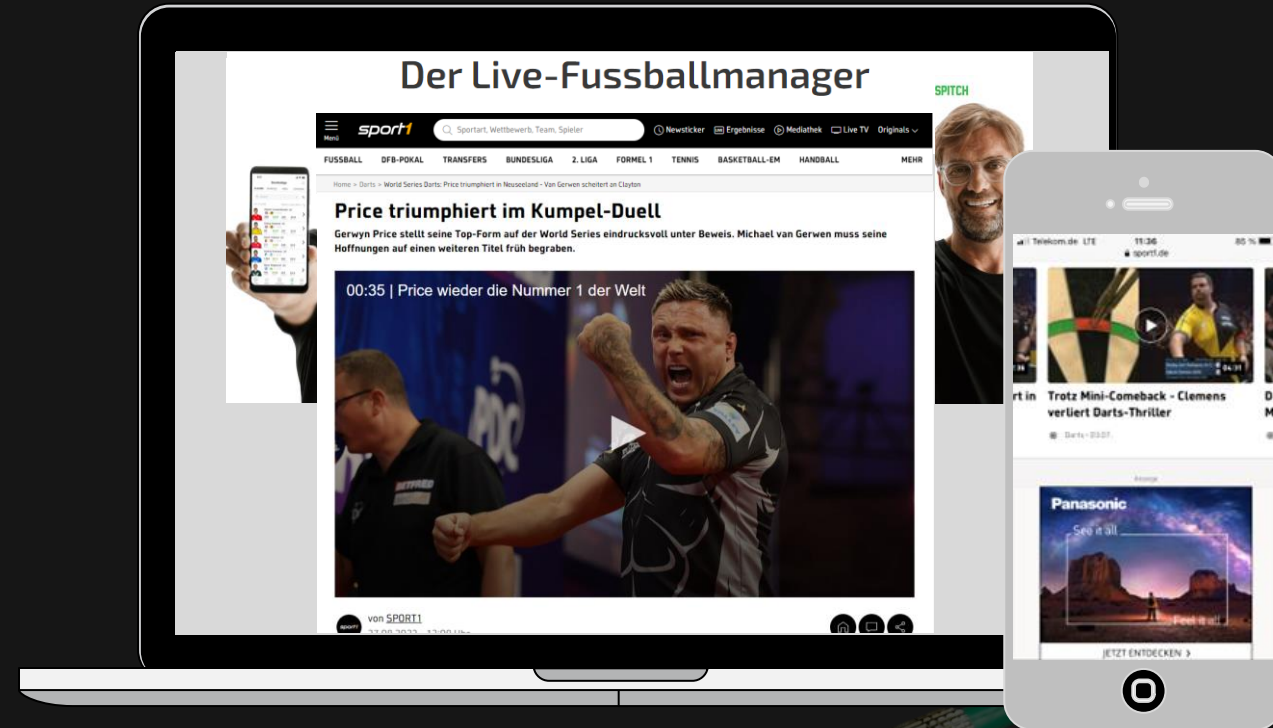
Der Live-Fussballmanager

SPITCH

Menü sport1 Sportart, Wettbewerb, Team, Spieler Newsticker Ergebnisse Mediathek Live TV Originals

FUSSBALL DFB-POKAL TRANSFERS BUNDESLIGA 2. LIGA FORMEL 1 TENNIS BASKETBALL-EM HANDBALL MEHR

Home > Darts > World Series Darts: Price triumphiert in Neuseeland - Van Gerwen scheitert an Clayton

Price triumphiert im Kumpel-Duell

Gerwyn Price stellt seine Top-Form auf der World Series eindrucksvoll unter Beweis. Michael van Gerwen muss seine Hoffnungen auf einen weiteren Titel früh begraben.

00:35 | Price wieder die Nummer 1 der Welt

von SPORT1

Telekom.de LTE 11:36 85 %
sport1.de

Trotz Mini-Comeback - Clemens verliert Darts-Thriller

Darts · 03.07.

04:31

Anzeige

Panasonic

See it all

Feel it all

JETZT ENTDECKEN ›